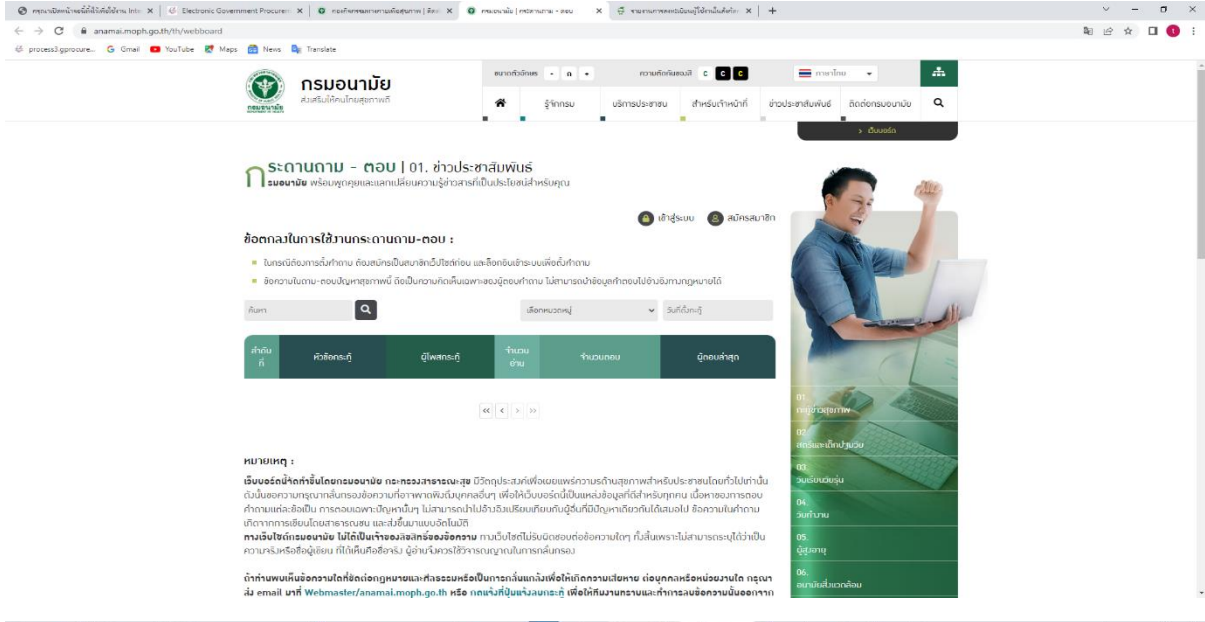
Electronic Government Procurem

anamai.moph.go.th/th/webboard

process3.gprocure... Gmail YouTube Maps News Translate

กรมอนามัย
ส่งเสริมให้คนไทยสุขภาพดี

ขนาดตัวอักษร - ก +
ความคมชัดของสี C C C
ภาษาไทย

รู้จักกรม
บริการประชาชน
สำหรับเจ้าหน้าที่
ข่าวประชาสัมพันธ์
ติดต่อกรมอนามัย

> เว็บบอร์ด

กระดานถาม - ตอบ | 01. ข่าวประชาสัมพันธ์
กรมอนามัย พร้อมพูดคุยและแลกเปลี่ยนความรู้ข่าวสารที่เป็นประโยชน์สำหรับคุณ

เข้าสู่ระบบ
สมัครสมาชิก

ข้อตกลงในการใช้งานกระดานถาม-ตอบ :

ในกรณีต้องการตั้งคำถาม ต้องสมัครเป็นสมาชิกเว็บไซต์ก่อน และล็อกอินเข้าระบบเพื่อตั้งคำถาม

ข้อความในถาม-ตอบปัญหาสุขภาพนี้ ถือเป็นความคิดเห็นเฉพาะของผู้ตอบคำถาม ไม่สามารถนำข้อมูลคำตอบไปอ้างอิงทางกฎหมายได้

ค้นหา
เลือกหมวดหมู่
วันที่ตั้งกระทู้

| ลำดับที่ | หัวข้อกระทู้ | ผู้โพสกระทู้ | จำนวนอ่าน | จำนวนตอบ | ผู้ตอบล่าสุด |
|---|---|---|---|---|---|

« < > »

หมายเหตุ :

เว็บบอร์ดนี้จัดทำขึ้นโดยกรมอนามัย กระทรวงสาธารณสุข มีวัตถุประสงค์เพื่อเผยแพร่ความรู้ด้านสุขภาพสำหรับประชาชนโดยทั่วไปเท่านั้น ดังนั้นขอความกรุณากลั่นกรองข้อความที่อาจพาดพิงถึงบุคคลอื่นๆ เพื่อให้เว็บบอร์ดนี้เป็นแหล่งข้อมูลที่ดีสำหรับทุกคน เนื่องจากการตอบคำถามแต่ละข้อเป็น การตอบเฉพาะปัญหานั้นๆ ไม่สามารถนำไปอ้างอิงเปรียบเทียบกับผู้อื่นที่มีปัญหาเดียวกันได้เสมอไป ข้อความในคำถามเกิดจากการเขียนโดยสาธารณชน และส่งขึ้นมาแบบอัตโนมัติ
ทางเว็บไซต์กรมอนามัย ไม่ได้เป็นเจ้าของลิขสิทธิ์ของข้อความ ทางเว็บไซต์ไม่รับผิดชอบต่อข้อความใดๆ ทั้งสิ้นเพราะไม่สามารถระบุได้ว่าเป็นความจริงหรือชื่อผู้เขียน ที่ให้ไว้คือชื่อจริง ผู้อ่านจึงควรใช้วิจารณญาณในการกลั่นกรอง

ถ้าท่านพบเห็นข้อความใดที่ขัดต่อกฎหมายและศีลธรรมหรือเป็นการกลั่นแกล้งเพื่อให้เกิดความเสียหาย ต่อบุคคลหรือหน่วยงานใด กรุณาส่ง email มาที่ Webmaster/anamai.moph.go.th หรือ กดแจ้งที่ปุ่มแจ้งลบกระทู้ เพื่อให้ทีมงานทราบและทำการลบข้อความนั้นออกจาก

01. กลุ่มข่าวสุขภาพ
02. สตรีและเด็กปฐมวัย
03. วัยเรียนวัยรุ่น
04. วัยทำงาน
05. ผู้สูงอายุ
06. อนามัยสิ่งแวดล้อม